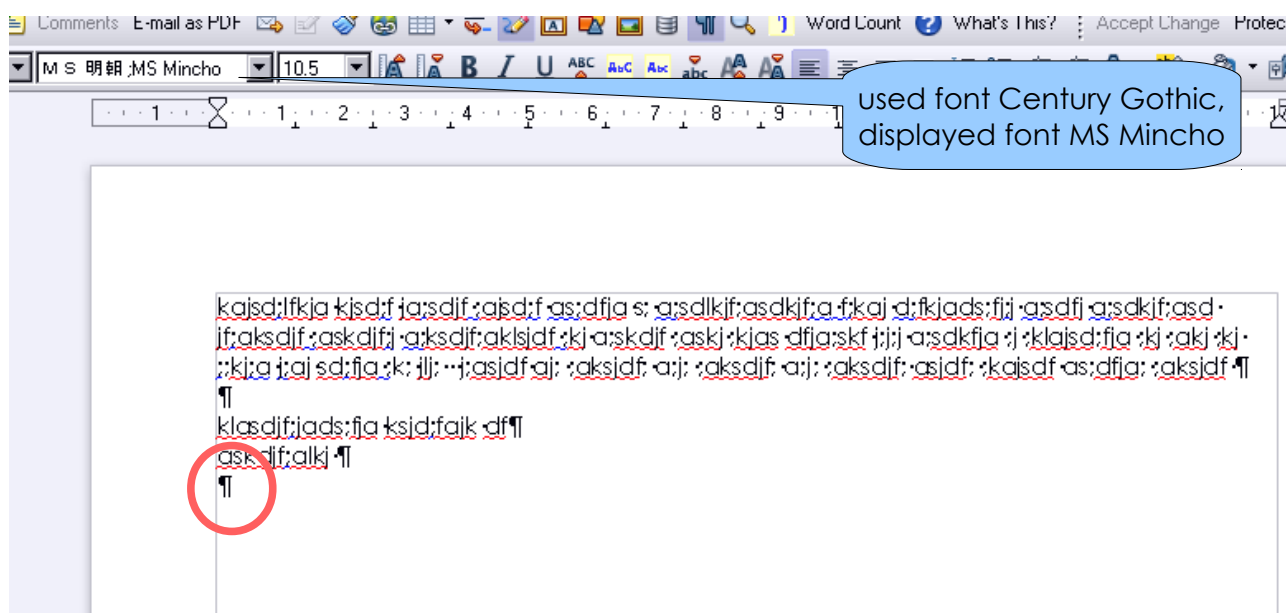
Comments E-mail as PDF Word Count What's This? Accept Change Protec

ＭＳ 明朝 ;MS Mincho 10.5

1 2 1 2 3 4 5 6 7 8 9 1

used font Century Gothic, displayed font MS Mincho

kajsd;lfkja kjsd;f ja;sdjf ;ajsd;f as;dfja s; a;sdlkjf;asdkjf;a f;kaj d;fkjads;fj;j a;sdfj a;sdkjf;asd jf;aksdjf ;askdjf;j a;ksdjf;aklsjdf ;kj a;skdjf ;askj ;kjas dfja;skf j;j;j a;sdkfja ;j ;klajsd;fja ;kj ;akj ;kj ;;kj;a j;aj sd;fja ;k; jlj; --j;asjdf aj; ;aksjdf; a;j; ;aksdjf; a;j; ;aksdjf; asjdf; ;kajsdf as;dfja; ;aksjdf ¶
¶
klasdjf;jads;fja ksjd;fajk df¶
askdjf;alkj ¶
¶